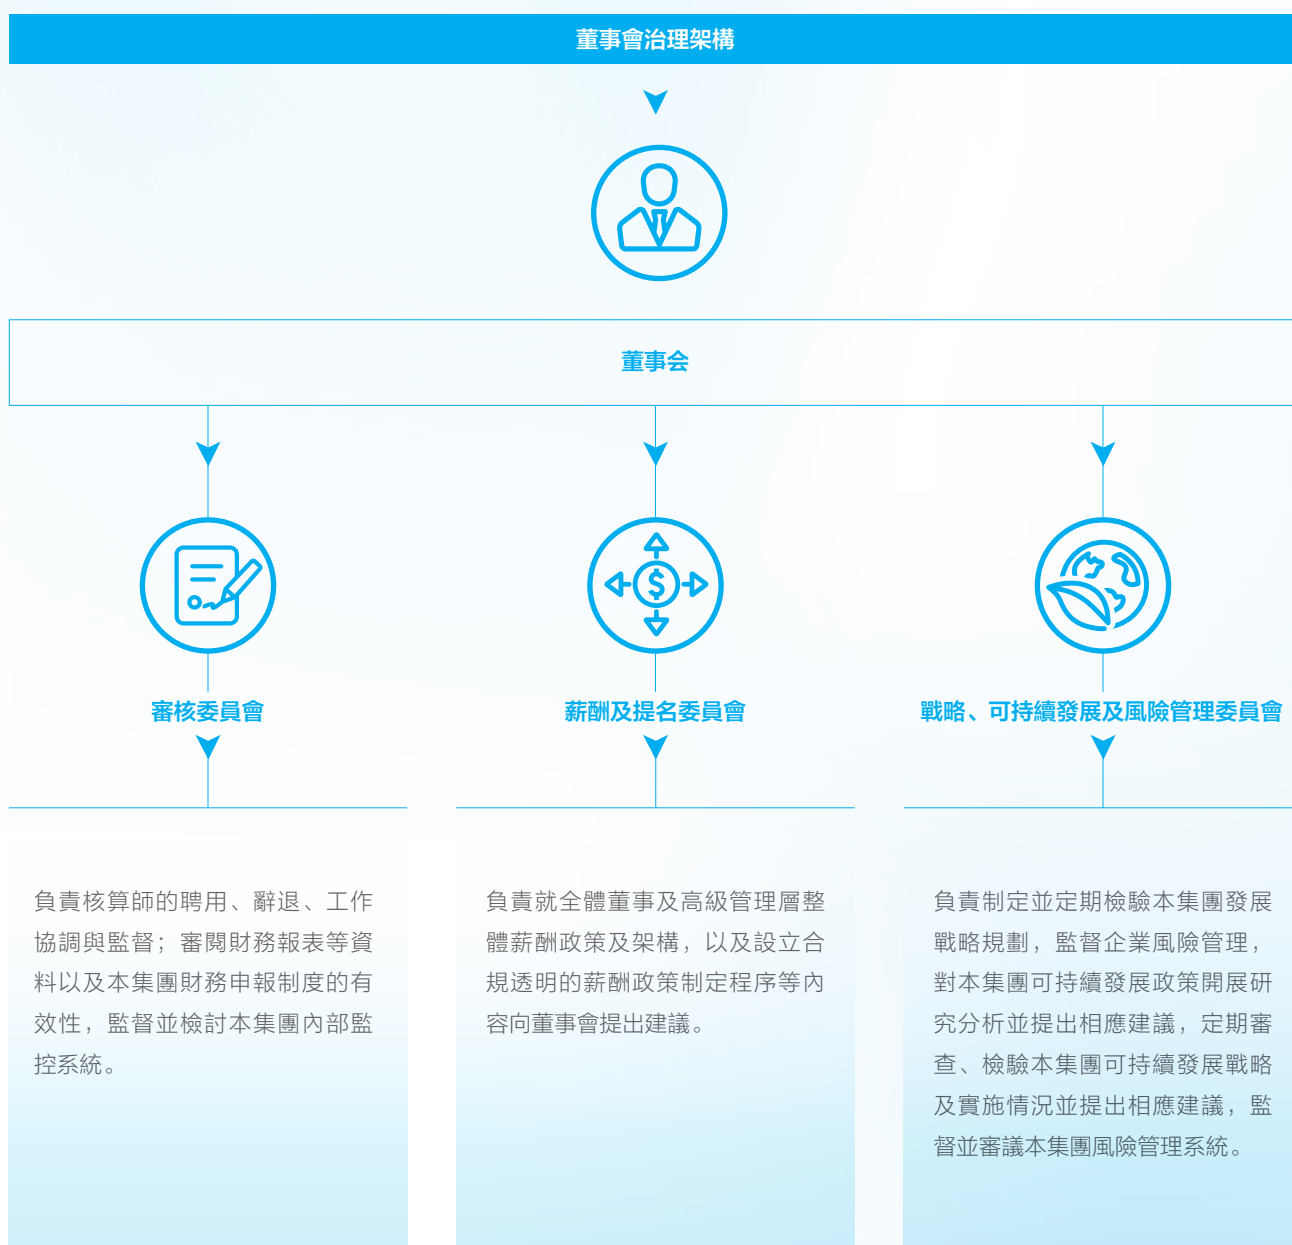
董事會治理架構

董事会

審核委員會

薪酬及提名委員會

戰略、可持續發展及風險管理委員會

負責核算師的聘用、辭退、工作協調與監督；審閱財務報表等資料以及本集團財務申報制度的有效性，監督並檢討本集團內部監控系統。

負責就全體董事及高級管理層整體薪酬政策及架構，以及設立合規透明的薪酬政策制定程序等內容向董事會提出建議。

負責制定並定期檢驗本集團發展戰略規劃，監督企業風險管理，對本集團可持續發展政策開展研究分析並提出相應建議，定期審查、檢驗本集團可持續發展戰略及實施情況並提出相應建議，監督並審議本集團風險管理系統。